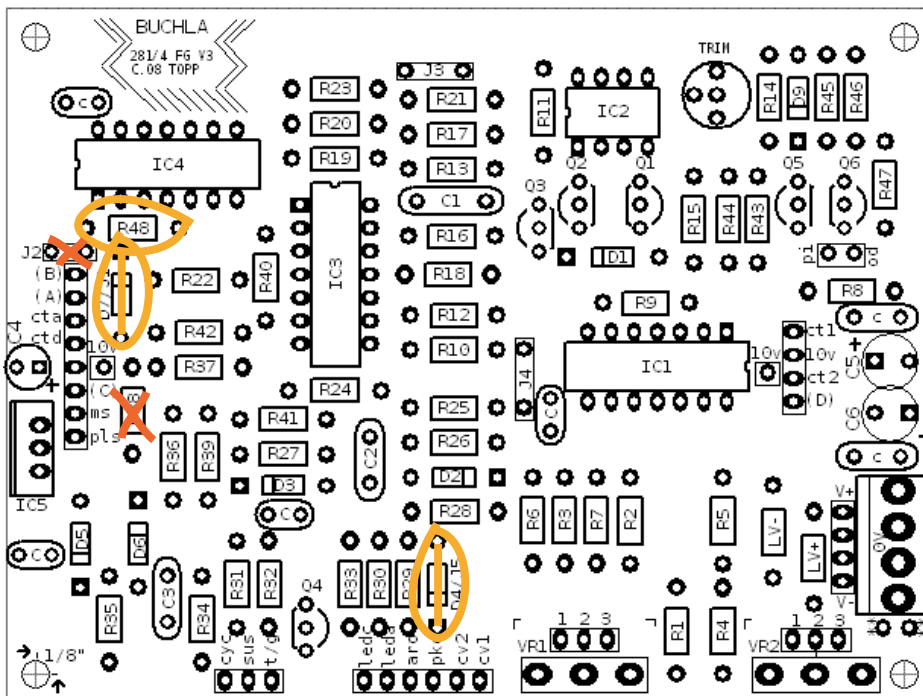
BUCHLA
281/4 FG V3
C.08 TOPP

c
IC4
R48
J2
(B)
(A)
cta
ctd
C4
10v
(C)
ms
pls
IC5
D5
D6
R35
C3
R34
R22
R40
R42
R37
R36
R39
R31
R32
cyc
sus
t/g
R23
R20
R19
IC3
R24
R41
R27
D3
c
C2
Q4
R33
R30
R29
led
led
arc
pk
cv2
cv1
J3
R21
R17
R13
C1
R16
R18
R12
R10
R25
R26
D2
R28
D4/15
J4
C
R11
IC2
Q2
Q1
Q3
D1
R9
R15
R44
R43
IC1
R6
R3
R7
R2
R5
R1
R4
VR1
1 2 3
TRIM
R14
D9
R45
R46
Q5
Q6
R47
pi
po
R8
c
ct1
10v
ct2
(D)
10v
C5
C6
c
LV-
LV+
V+
0V
V-
VR2
1 2 3
1/8"